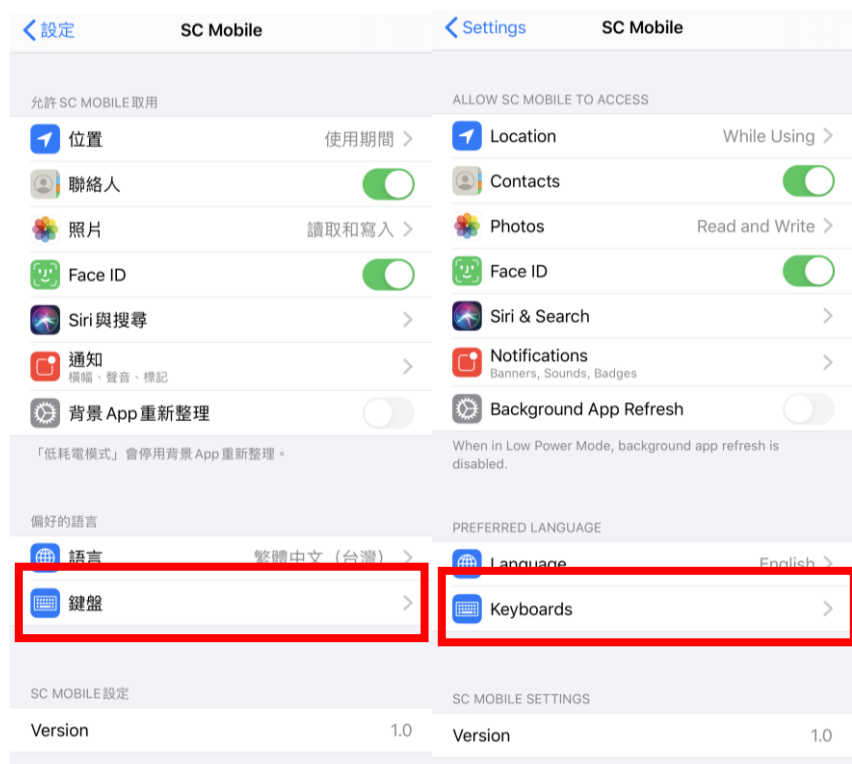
設定 SC Mobile

允許 SC MOBILE 取用

位置 使用期間

聯絡人

照片 讀取和寫入

Face ID

Siri與搜尋

通知
橫幅、聲音、標記

背景 App 重新整理

「低耗電模式」會停用背景 App 重新整理。

偏好的語言

語言 繁體中文（台灣）

鍵盤

SC MOBILE設定

Version 1.0

Settings SC Mobile

ALLOW SC MOBILE TO ACCESS

Location While Using

Contacts

Photos Read and Write

Face ID

Siri & Search

Notifications
Banners, Sounds, Badges

Background App Refresh

When in Low Power Mode, background app refresh is disabled.

PREFERRED LANGUAGE

Language English

Keyboards

SC MOBILE SETTINGS

Version 1.0